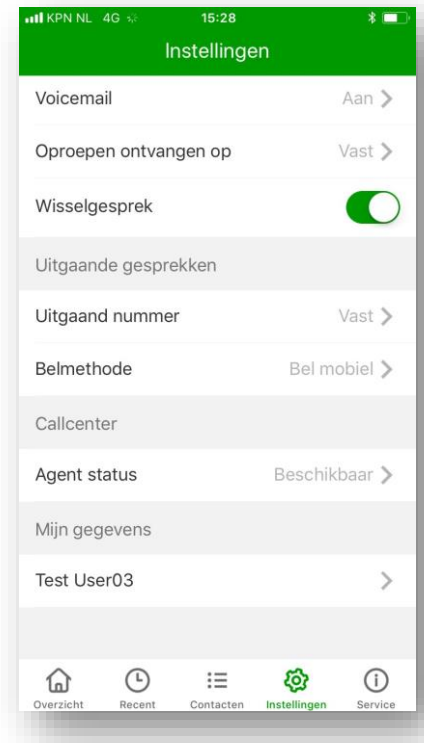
KPN NL 4G 15:28

Instellingen

Voicemail Aan >

Oproepen ontvangen op Vast >

Wisselgesprek

Uitgaande gesprekken

Uitgaand nummer Vast >

Belmethode Bel mobiel >

Callcenter

Agent status Beschikbaar >

Mijn gegevens

Test User03 >

Overzicht Recent Contacten Instellingen Service